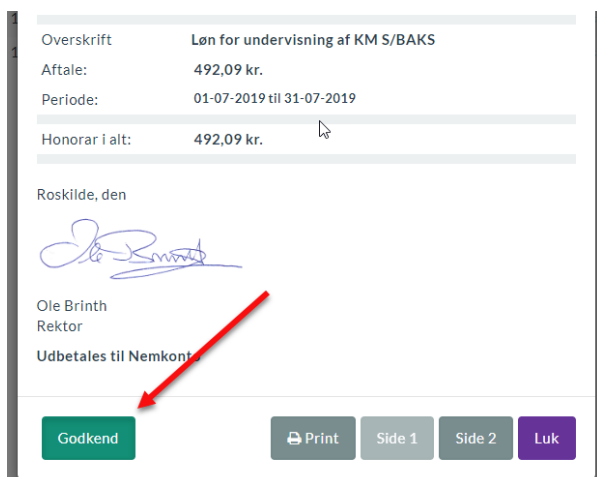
| | |
|---|---|
| Overskrift | Løn for undervisning af KM S/BAKS |
| Aftale: | 492,09 kr. |
| Periode: | 01-07-2019 til 31-07-2019 |
| Honorar i alt: | 492,09 kr. |

Roskilde, den

Ole Brinth

Ole Brinth
Rektor

Udbetales til Nemkonto

Godkend

Print Side 1 Side 2 Luk